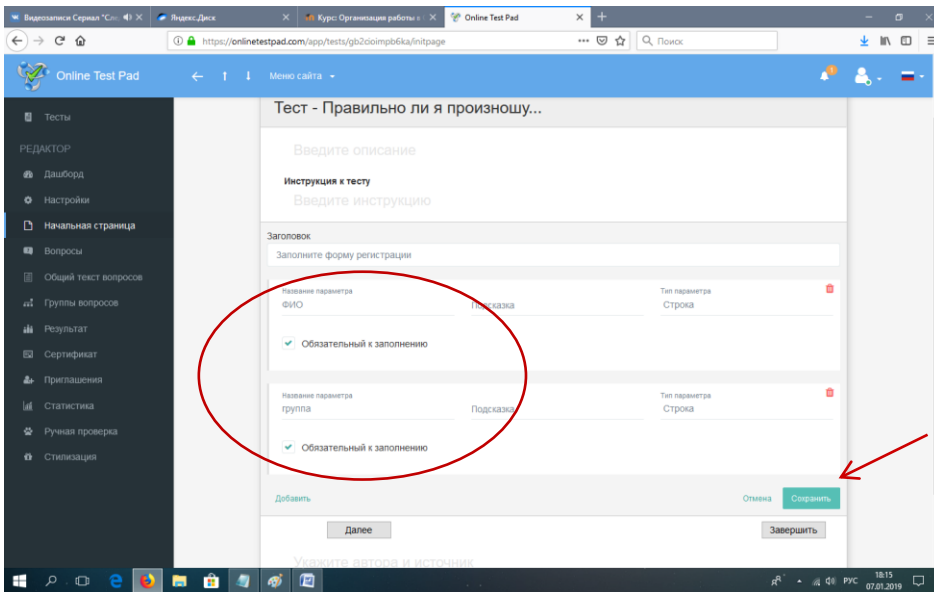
Видеозаписи Сериал "Сл... ✕ | Яндекс.Диск ✕ | Курс: Организация работы в ✕ | Online Test Pad ✕ | +

https://onlinetestpad.com/app/tests/gb2cioimpb6ka/initpage | Поиск

Online Test Pad | Меню сайта

Тесты
РЕДАКТОР
Дашборд
Настройки
Начальная страница
Вопросы
Общий текст вопросов
Группы вопросов
Результат
Сертификат
Приглашения
Статистика
Ручная проверка
Стилизация

Тест - Правильно ли я произношу...

Введите описание

Инструкция к тесту

Введите инструкцию

Заголовок

Заполните форму регистрации

Название параметра
ФИО
Подсказка
Тип параметра
Строка
Обязательный к заполнению

Название параметра
группа
Подсказка
Тип параметра
Строка
Обязательный к заполнению

Добавить
Отмена
Сохранить

Далее
Завершить

Укажите автора и источник

РУС 18:15 07.01.2019